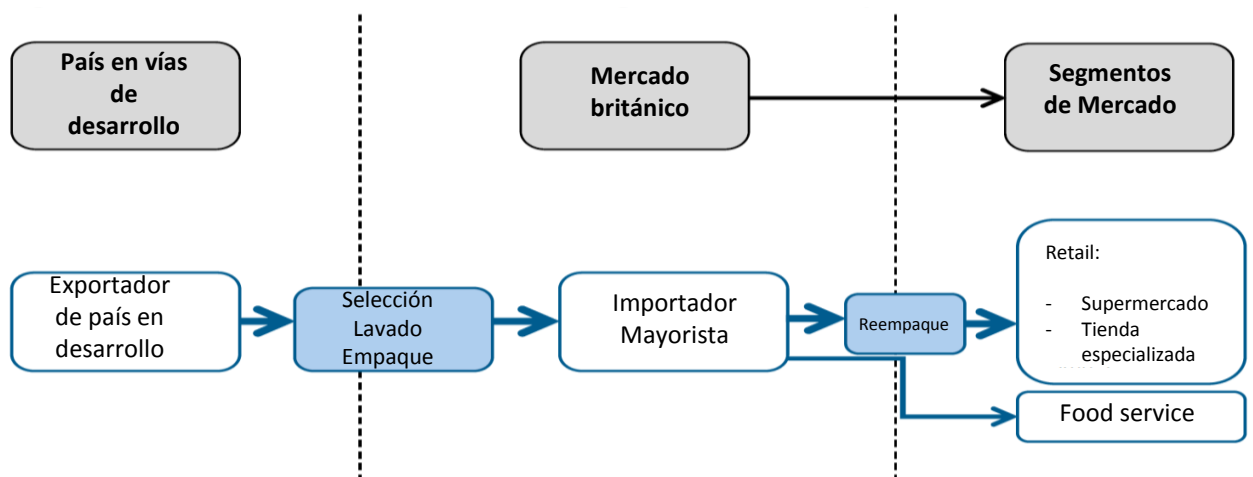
País en vías de desarrollo

Mercado británico

Segmentos de Mercado

Exportador de país en desarrollo

Selección
Lavado
Empaque

Importador
Mayorista

Reempaque

Retail:

- Supermercado
- Tienda especializada

Food service